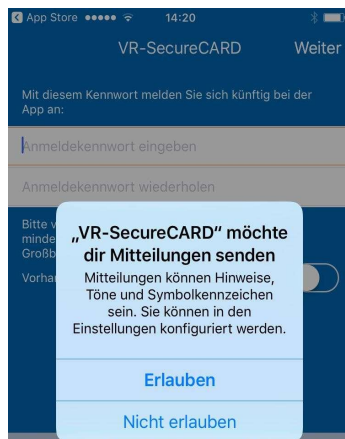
App Store ●●●●● 14:20

VR-SecureCARD Weiter

Mit diesem Kennwort melden Sie sich künftig bei der App an:

Anmeldekennwort eingeben

Anmeldekennwort wiederholen

Bitte v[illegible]
minde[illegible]
Großb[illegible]

Vorha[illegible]

„VR-SecureCARD" möchte dir Mitteilungen senden

Mitteilungen können Hinweise, Töne und Symbolkennzeichen sein. Sie können in den Einstellungen konfiguriert werden.

Erlauben

Nicht erlauben